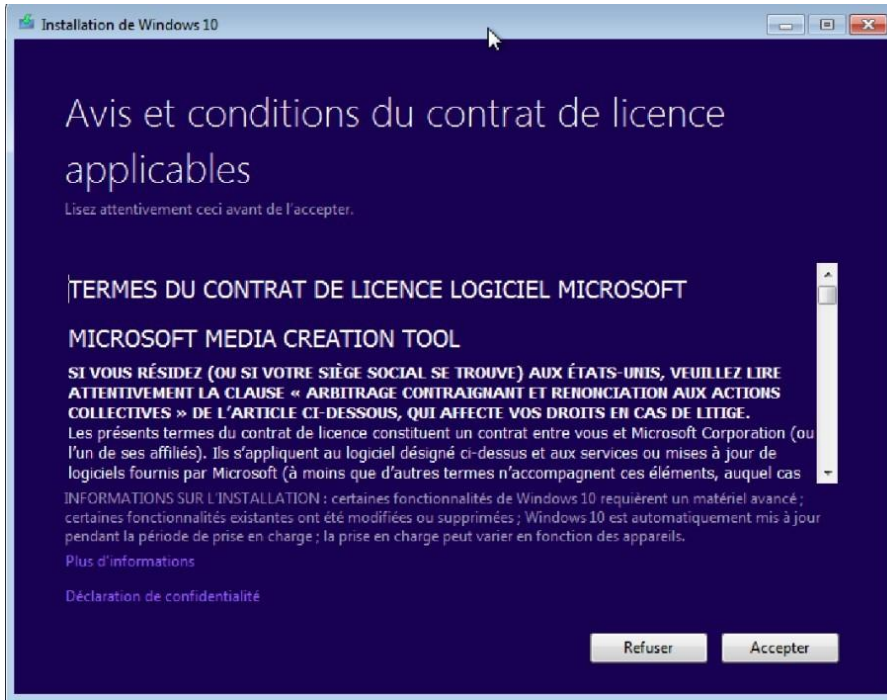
Installation de Windows 10

Avis et conditions du contrat de licence applicables

Lisez attentivement ceci avant de l'accepter.

TERMES DU CONTRAT DE LICENCE LOGICIEL MICROSOFT

MICROSOFT MEDIA CREATION TOOL

SI VOUS RÉSIDEZ (OU SI VOTRE SIÈGE SOCIAL SE TROUVE) AUX ÉTATS-UNIS, VEUILLEZ LIRE ATTENTIVEMENT LA CLAUSE « ARBITRAGE CONTRAIGNANT ET RENONCIATION AUX ACTIONS COLLECTIVES » DE L'ARTICLE CI-DESSOUS, QUI AFFECTE VOS DROITS EN CAS DE LITIGE.

Les présents termes du contrat de licence constituent un contrat entre vous et Microsoft Corporation (ou l'un de ses affiliés). Ils s'appliquent au logiciel désigné ci-dessus et aux services ou mises à jour de logiciels fournis par Microsoft (à moins que d'autres termes n'accompagnent ces éléments, auquel cas

INFORMATIONS SUR L'INSTALLATION : certaines fonctionnalités de Windows 10 requièrent un matériel avancé ; certaines fonctionnalités existantes ont été modifiées ou supprimées ; Windows 10 est automatiquement mis à jour pendant la période de prise en charge ; la prise en charge peut varier en fonction des appareils.

Plus d'informations

Déclaration de confidentialité

Refuser

Accepter